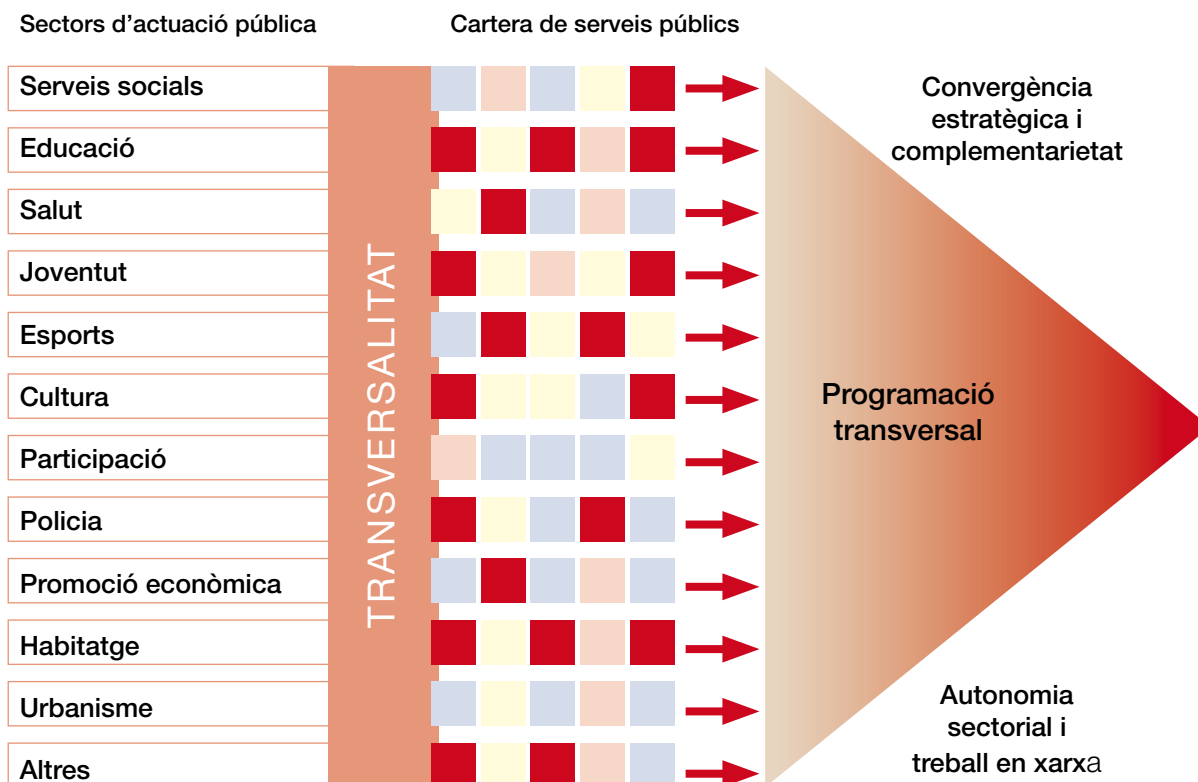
Sectors d'actuació pública

Cartera de serveis públics

Serveis socials

Educació

Salut

Joventut

Esports

Cultura

Participació

Policia

Promoció econòmica

Habitatge

Urbanisme

Altres

TRANSVERSALITAT

Convergència estratègica i complementarietat

Programació transversal

Autonomia sectorial i treball en xarxa